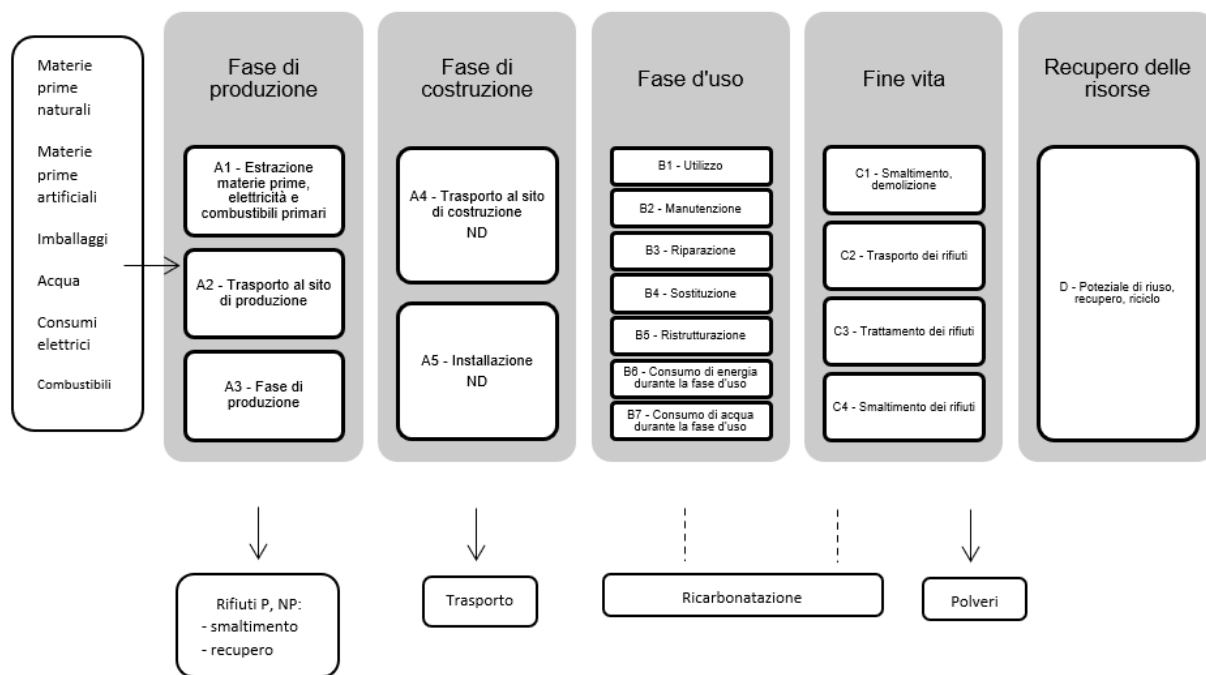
Materie prime naturali

Materie prime artificiali

Imballaggi

Acqua

Consumi elettrici

Combustibili

Fase di produzione

A1 - Estrazione materie prime, elettricità e combustibili primari

A2 - Trasporto al sito di produzione

A3 - Fase di produzione

Fase di costruzione

A4 - Trasporto al sito di costruzione ND

A5 - Installazione ND

Fase d'uso

B1 - Utilizzo

B2 - Manutenzione

B3 - Riparazione

B4 - Sostituzione

B5 - Ristrutturazione

B6 - Consumo di energia durante la fase d'uso

B7 - Consumo di acqua durante la fase d'uso

Fine vita

C1 - Smaltimento, demolizione

C2 - Trasporto dei rifiuti

C3 - Trattamento dei rifiuti

C4 - Smaltimento dei rifiuti

Recupero delle risorse

D - Poteziale di riuso, recupero, riciclo

Rifiuti P, NP:
- smaltimento
- recupero

Trasporto

Ricarbonatazione

Polveri